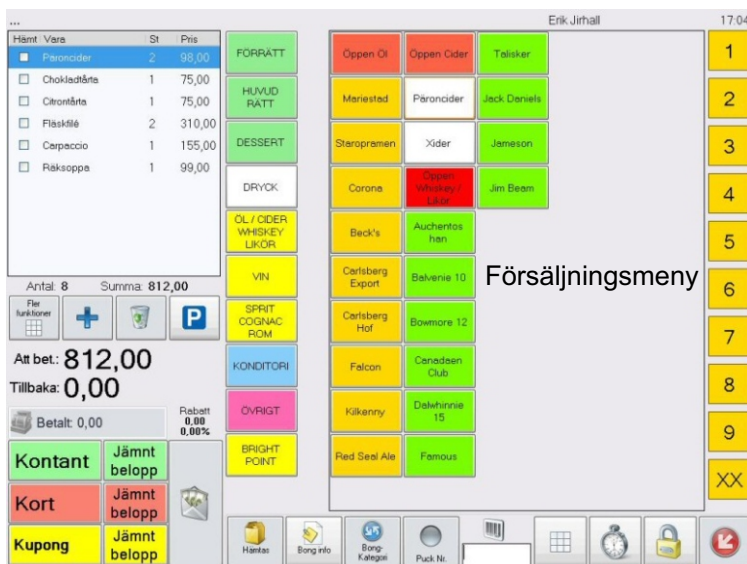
Erik Jirhall 17:04

| Hämt | Vara | St | Pris |
|---|---|---|---|
| ☐ | Paroncider | 2 | 98,00 |
| ☐ | Chokladtårta | 1 | 75,00 |
| ☐ | Citrontårta | 1 | 75,00 |
| ☐ | Fläskfilé | 2 | 310,00 |
| ☐ | Carpaccio | 1 | 155,00 |
| ☐ | Räksoppa | 1 | 99,00 |

Antal: 8 Summa: 812,00

Fler funktioner

P

Att bet.: 812,00
Tillbaka: 0,00
Betalt: 0,00
Rabatt 0,00 0,00%

Kontant
Jämnt belopp
Kort
Jämnt belopp
Kupong
Jämnt belopp

FÖRRÄTT
HUVUD RÄTT
DESSERT
DRYCK
ÖL / CIDER WHISKEY LIKÖR
VIN
SPRIT COGNAC ROM
KONDITORI
ÖVRIGT
BRIGHT POINT

Öppen Öl
Öppen Cider
Talisker
Mariestad
Päroncider
Jack Daniels
Staropramen
Xider
Jameson
Corona
Öppen Whiskey / Likör
Jim Beam
Beck's
Auchentoshan
Carlsberg Export
Balvenie 10
Carlsberg Hof
Bowmore 12
Falcon
Canadian Club
Kilkenny
Dalwhinnie 15
Red Seal Ale
Famous

Försäljningsmeny

1
2
3
4
5
6
7
8
9
XX

Hämtas
Bong info
Bong-Kategori
Puck Nr.